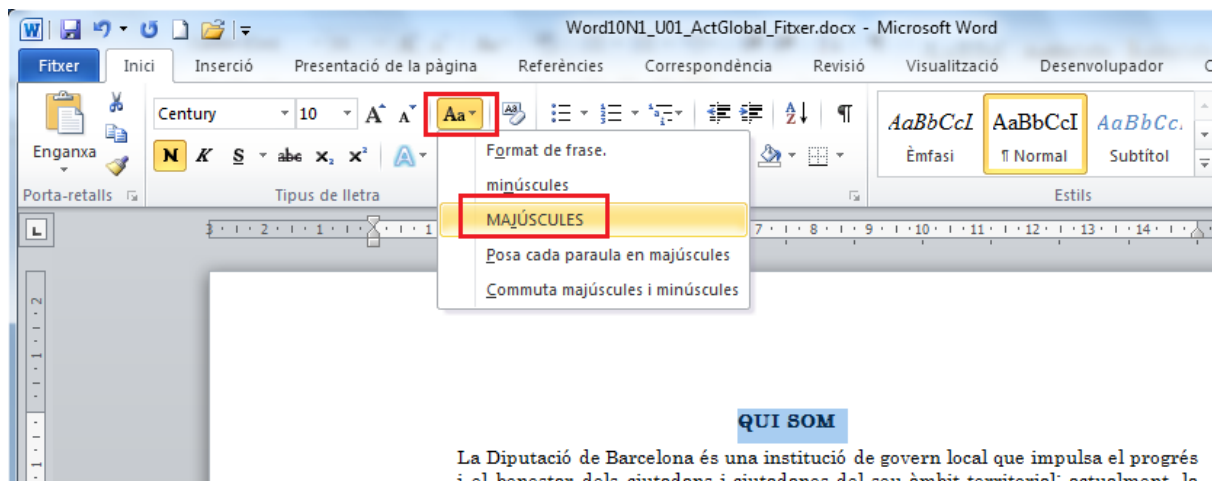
Word10N1_U01_ActGlobal_Fitxer.docx - Microsoft Word

Fitxer Inici Inserció Presentació de la pàgina Referències Correspondència Revisió Visualització Desenvolupador

Enganxa
Porta-retalls

Century 10 A A Aa
N K S abc $x_2$ $x^2$ A
Tipus de lletra

Format de frase.
minúscules
MAJÚSCULES
Posa cada paraula en majúscules
Commuta majúscules i minúscules

¶

AaBbCcI AaBbCcI AaBbCc.
Èmfasi ¶ Normal Subtítol
Estils

QUI SOM

La Diputació de Barcelona és una institució de govern local que impulsa el progrés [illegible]